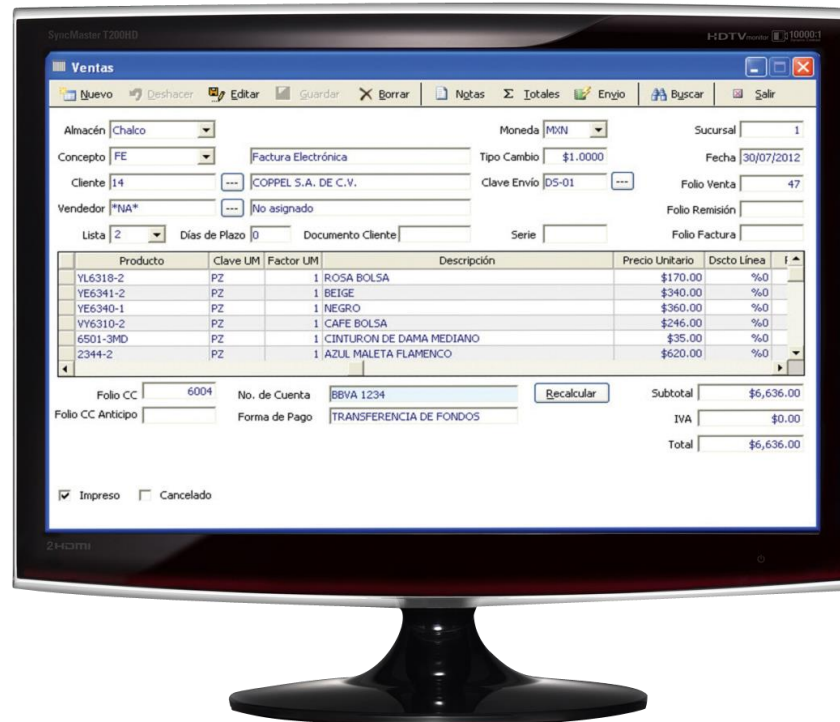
SyncMaster T200HD

HDTV monitor 10000:1

Ventas

Nuevo Deshacer Editar Guardar Borrar Notas Totales Envio Buscar Salir

Almacén Chalco
Moneda MXN
Sucursal 1

Concepto FE
Factura Electrónica
Tipo Cambio $1.0000
Fecha 30/07/2012

Cliente 14
COPPEL S.A. DE C.V.
Clave Envío DS-01
Folio Venta 47

Vendedor *NA*
No asignado
Folio Remisión

Lista 2
Días de Plazo 0
Documento Cliente
Serie
Folio Factura

| Producto | Clave UM | Factor UM | Descripción | Precio Unitario | Dscto Línea |
|---|---|---|---|---|---|
| YL6318-2 | PZ | 1 | ROSA BOLSA | $170.00 | %0 |
| YE6341-2 | PZ | 1 | BEIGE | $340.00 | %0 |
| YE6340-1 | PZ | 1 | NEGRO | $360.00 | %0 |
| VY6310-2 | PZ | 1 | CAFE BOLSA | $246.00 | %0 |
| 6501-3MD | PZ | 1 | CINTURON DE DAMA MEDIANO | $35.00 | %0 |
| 2344-2 | PZ | 1 | AZUL MALETA FLAMENCO | $620.00 | %0 |

Folio CC 6004
No. de Cuenta BBVA 1234
Recalcular
Subtotal $6,636.00

Folio CC Anticipo
Forma de Pago TRANSFERENCIA DE FONDOS
IVA $0.00

Total $6,636.00

Impreso Cancelado

2HDMI